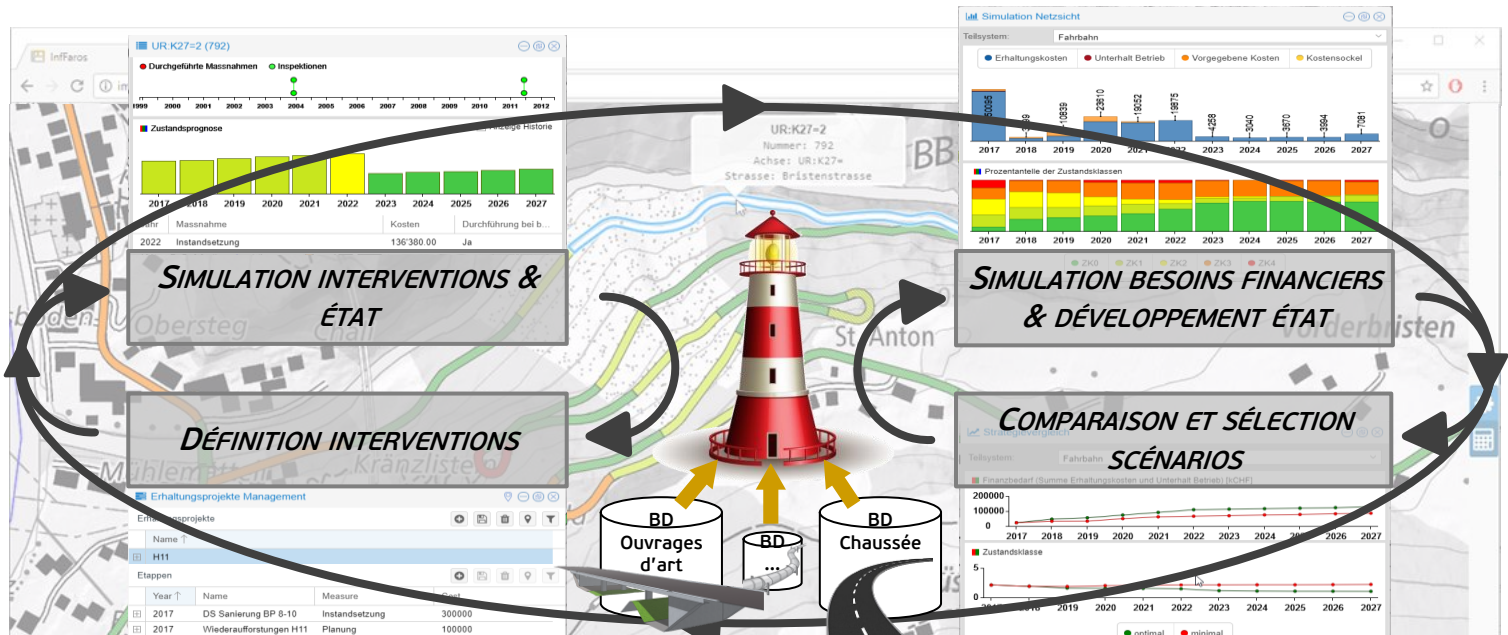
InfFaros

UR:K27=2 (792)

Durchgeführte Massnahmen Inspektionen

1999 2000 2001 2002 2003 2004 2005 2006 2007 2008 2009 2010 2011 2012

Zustandsprognose

Anzeige Historie

2017 2018 2019 2020 2021 2022 2023 2024 2025 2026 2027

| Jahr | Massnahme | Kosten | Durchführung bei b... |
|---|---|---|---|
| 2022 | Instandsetzung | 136'380.00 | Ja |

SIMULATION INTERVENTIONS & ÉTAT

DÉFINITION INTERVENTIONS

UR:K27=2
Nummer: 792
Achse: UR:K27=
Strasse: Bristenstrasse

Obersteg

St. Anton

Vorderbristen

Mühlematten

Kranzliste

Simulation Netzsicht

Teilsystem: Fahrbahn

Erhaltungskosten Unterhalt Betrieb Vorgegebene Kosten Kostensockel

50095 3659 10839 23610 19052 19875 4258 3040 3670 3994 7081

2017 2018 2019 2020 2021 2022 2023 2024 2025 2026 2027

Prozentanteile der Zustandsklassen

2017 2018 2019 2020 2021 2022 2023 2024 2025 2026 2027

ZK0 ZK1 ZK2 ZK3 ZK4

SIMULATION BESOINS FINANCIERS & DÉVELOPPEMENT ÉTAT

COMPARAISON ET SÉLECTION SCÉNARIOS

Strategievergleich

Teilsystem: Fahrbahn

Finanzbedarf (Summe Erhaltungskosten und Unterhalt Betrieb) [kCHF]

200000
100000
0

2017 2018 2019 2020 2021 2022 2023 2024 2025 2026 2027

Zustandsklasse

5
0

2017 2018 2019 2020 2021 2022 2023 2024 2025 2026 2027

optimal minimal

Erhaltungsprojekte Management

Erhaltungsprojekte

Name

H11

Etappen

| Year | Name | Measure | Cost |
|---|---|---|---|
| 2017 | DS Sanierung BP 8-10 | Instandsetzung | 300000 |
| 2017 | Wiederaufforstungen H11 | Planung | 100000 |

BD Ouvrages d'art

BD ...

BD Chaussée